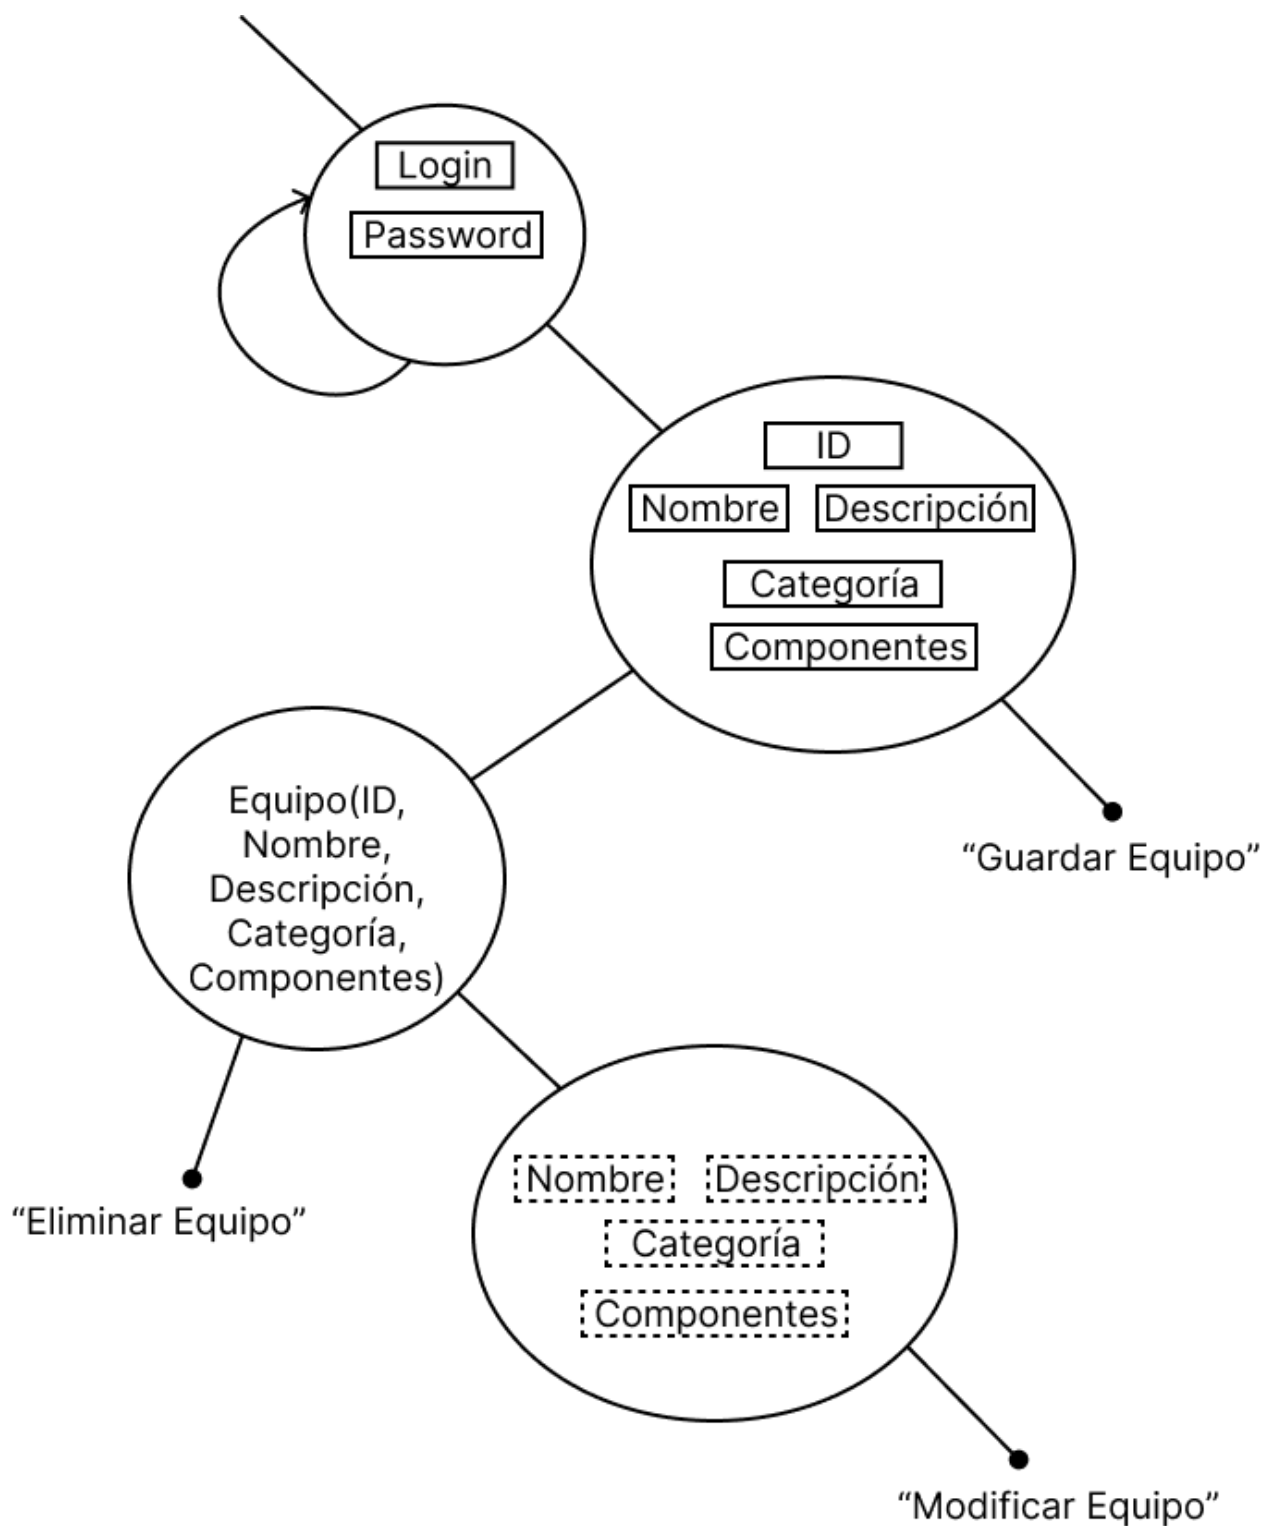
Login

Password

ID

Nombre

Descripción

Categoría

Componentes

Equipo(ID, Nombre, Descripción, Categoría, Componentes)

“Guardar Equipo”

“Eliminar Equipo”

Nombre

Descripción

Categoría

Componentes

“Modificar Equipo”